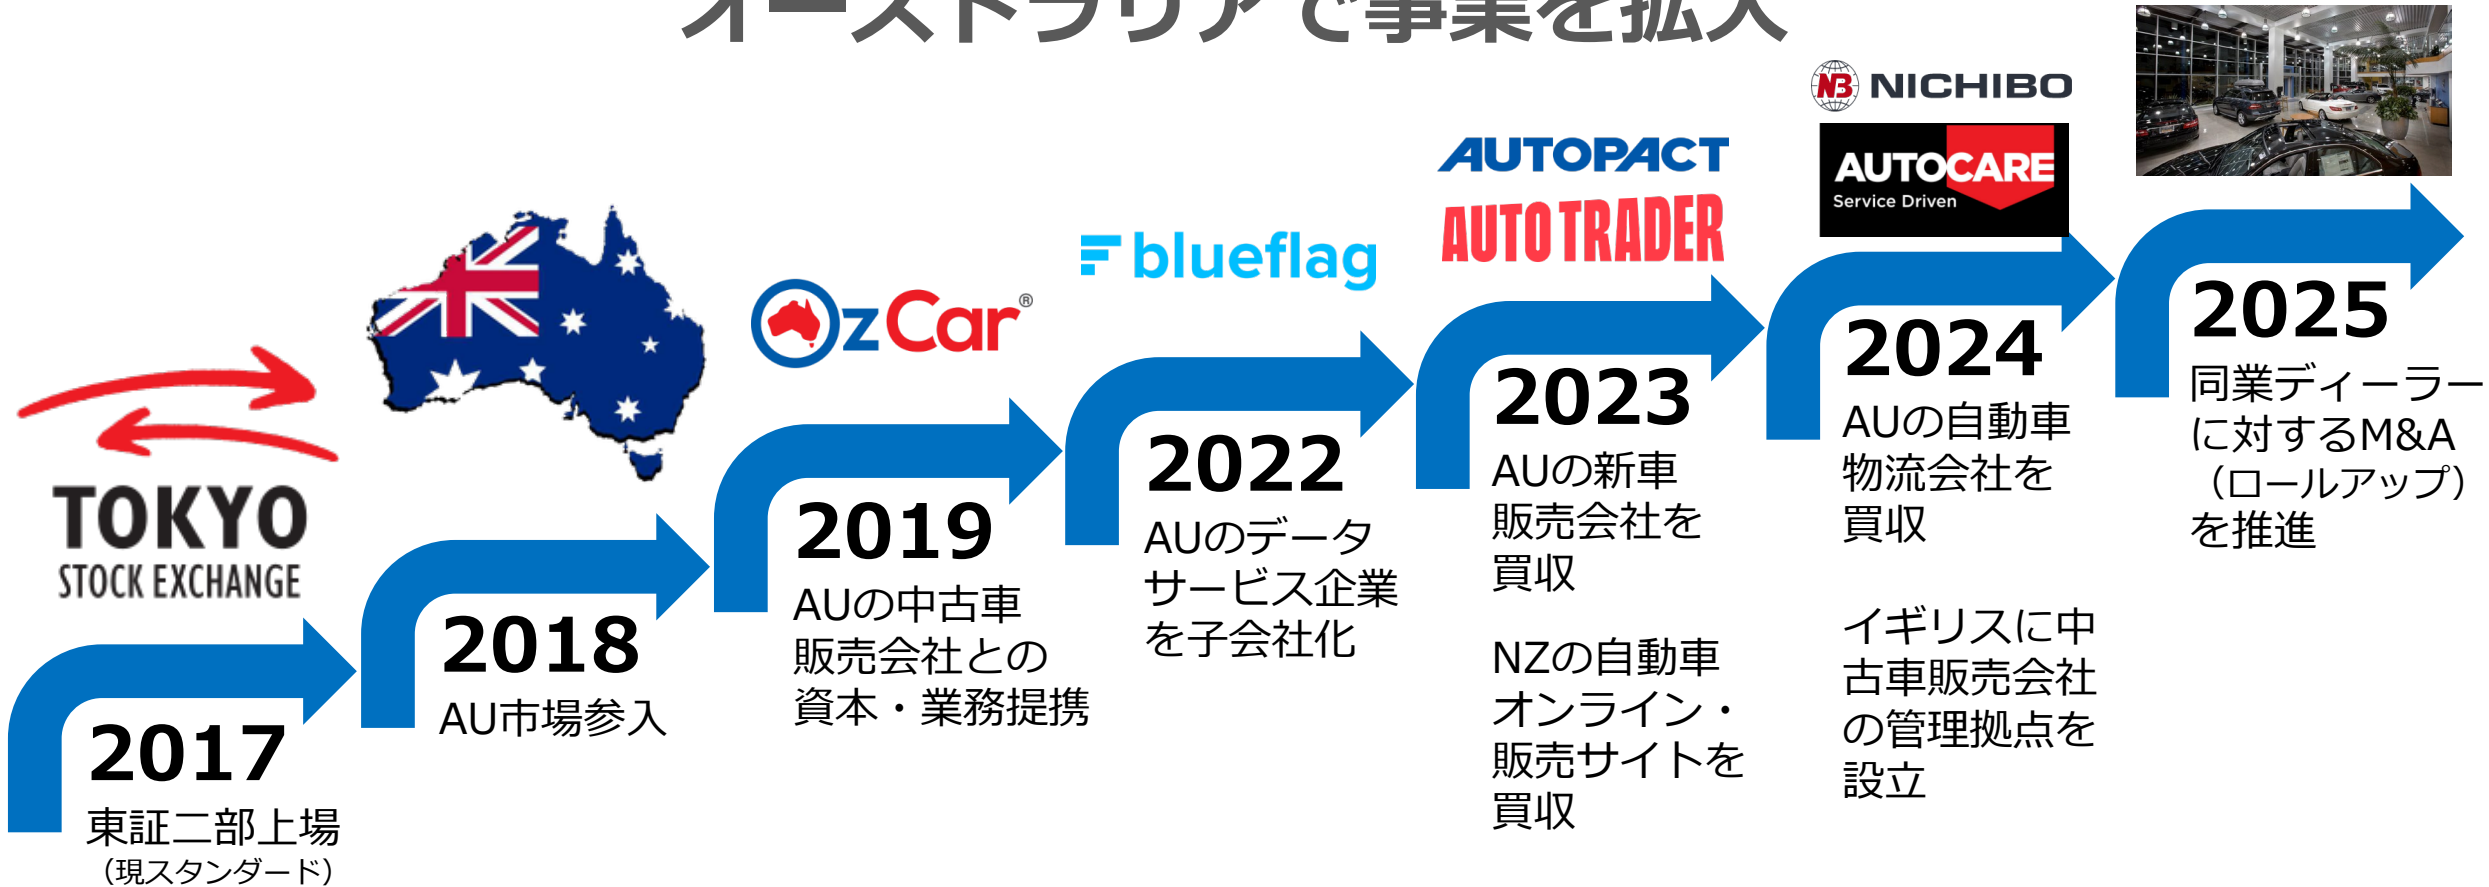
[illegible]

TOKYO STOCK EXCHANGE

2017
東証二部上場
(現スタンダード)

2018
AU市場参入

OzCar®

2019
AUの中古車販売会社との資本・業務提携

blueflag

2022
AUのデータサービス企業を子会社化

AUTOPACT
AUTO TRADER

2023
AUの新車販売会社を買収

NZの自動車オンライン・販売サイトを買収

NICHIBO
AUTOCARE
Service Driven

2024
AUの自動車物流会社を買収

イギリスに中古車販売会社の管理拠点を設立

2025
同業ディーラーに対するM&A（ロールアップ）を推進